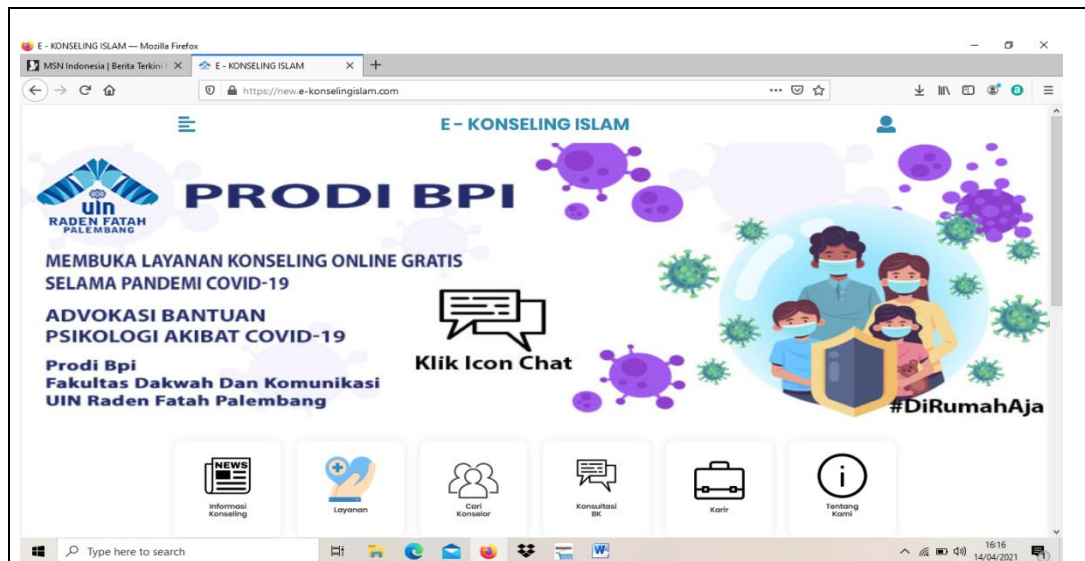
E - KONSELING ISLAM — Mozilla Firefox

MSN Indonesia | Berita Terkini | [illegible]
E - KONSELING ISLAM

https://new.e-konselingislam.com

E - KONSELING ISLAM

UIN RADEN FATAH PALEMBANG

PRODI BPI

MEMBUKA LAYANAN KONSELING ONLINE GRATIS SELAMA PANDEMI COVID-19

ADVOKASI BANTUAN PSIKOLOGI AKIBAT COVID-19

Prodi Bpi
Fakultas Dakwah Dan Komunikasi
UIN Raden Fatah Palembang

Klik Icon Chat

#DiRumahAja

NEWS
Informasi Konseling

Layanan

Cari Konselor

Konsultasi BK

Karir

Tentang Kami

Type here to search

16:16
14/04/2021